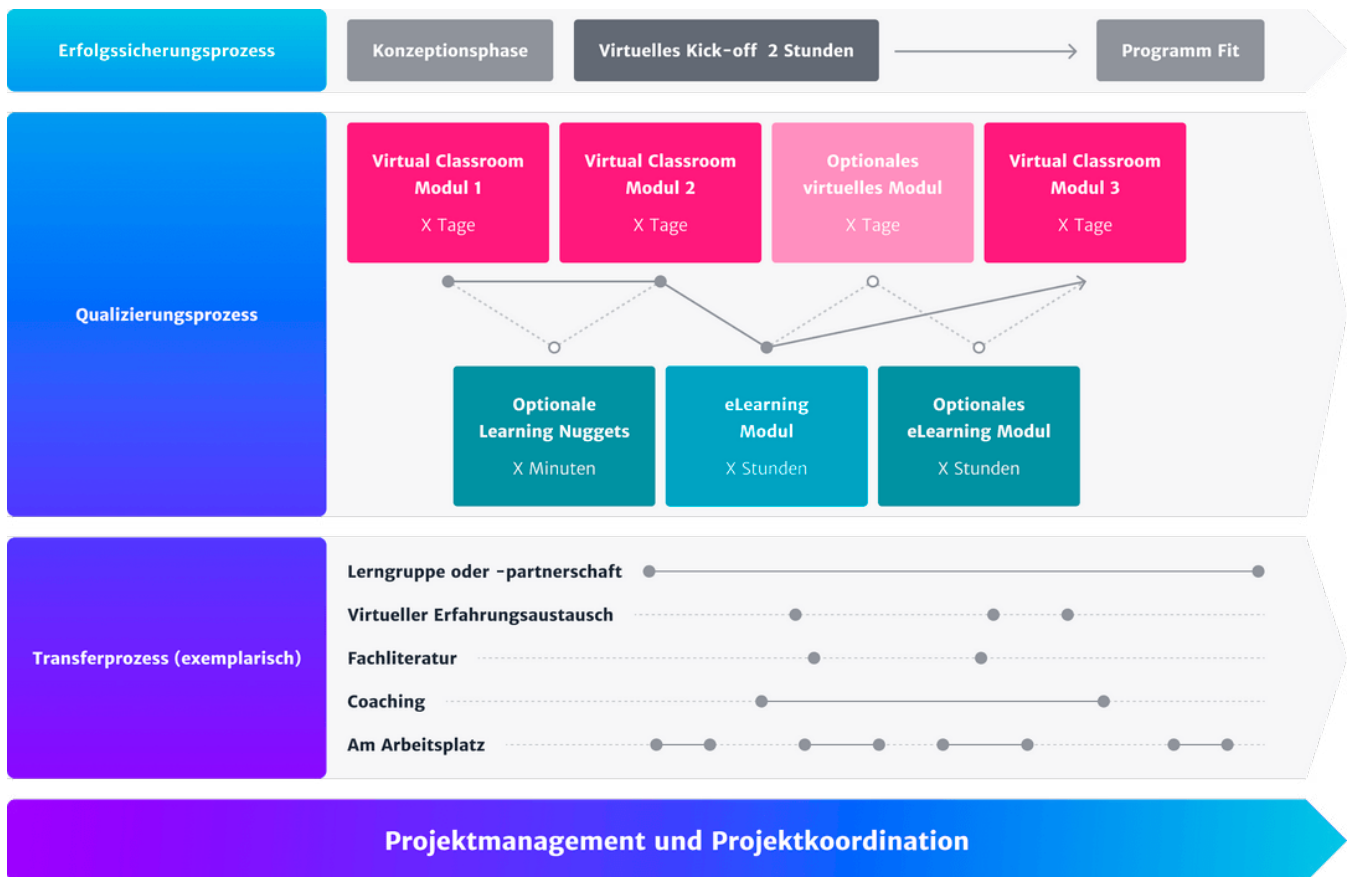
Erfolgssicherungsprozess

Konzeptionsphase

Virtuelles Kick-off 2 Stunden

Programm Fit

Qualizierungsprozess

Virtual Classroom Modul 1
X Tage

Virtual Classroom Modul 2
X Tage

Optionales virtuelles Modul
X Tage

Virtual Classroom Modul 3
X Tage

Optionale Learning Nuggets
X Minuten

eLearning Modul
X Stunden

Optionales eLearning Modul
X Stunden

Transferprozess (exemplarisch)

Lerngruppe oder -partnerschaft

Virtueller Erfahrungsaustausch

Fachliteratur

Coaching

Am Arbeitsplatz

Projektmanagement und Projektkoordination